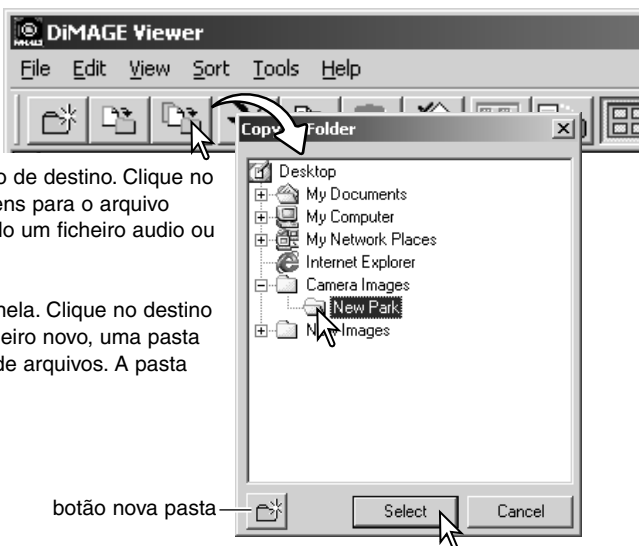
DiMAGE Viewer

File Edit View Sort Tools Help

Copy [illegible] Folder

o de destino. Clique no
ens para o arquivo
lo um ficheiro audio ou

nela. Clique no destino
heiro novo, uma pasta
de arquivos. A pasta

Desktop
My Documents
My Computer
My Network Places
Internet Explorer
Camera Images
New Park
N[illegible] Images

botão nova pasta

Select
Cancel